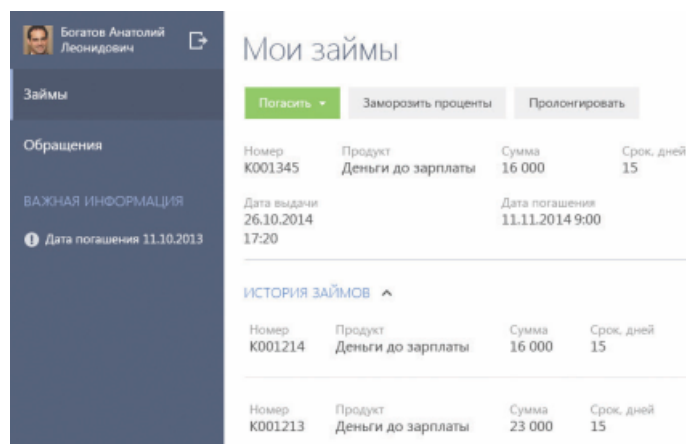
Богатов Анатолий Леонидович

Займы

Обращения

ВАЖНАЯ ИНФОРМАЦИЯ

Дата погашения 11.10.2013

Мои займы

Погасить ▾

Заморозить проценты

Пролонгировать

Номер
K001345

Продукт
Деньги до зарплаты

Сумма
16 000

Срок, дней
15

Дата выдачи
26.10.2014
17:20

Дата погашения
11.11.2014 9:00

ИСТОРИЯ ЗАЙМОВ ^

Номер
K001214

Продукт
Деньги до зарплаты

Сумма
16 000

Срок, дней
15

Номер
K001213

Продукт
Деньги до зарплаты

Сумма
23 000

Срок, дней
15